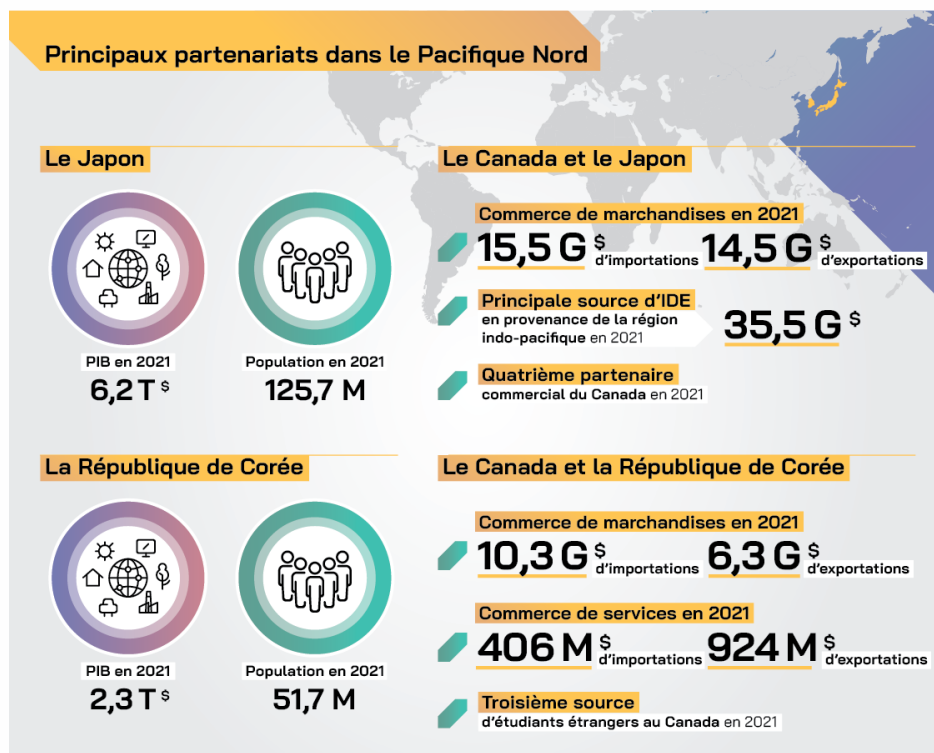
Principaux partenariats dans le Pacifique Nord

Le Japon

PIB en 2021
6,2 T $

Population en 2021
125,7 M

Le Canada et le Japon

Commerce de marchandises en 2021
15,5 G $ d'importations 14,5 G $ d'exportations

Principale source d'IDE en provenance de la région indo-pacifique en 2021
35,5 G $

Quatrième partenaire commercial du Canada en 2021

La République de Corée

PIB en 2021
2,3 T $

Population en 2021
51,7 M

Le Canada et la République de Corée

Commerce de marchandises en 2021
10,3 G $ d'importations 6,3 G $ d'exportations

Commerce de services en 2021
406 M $ d'importations 924 M $ d'exportations

Troisième source d'étudiants étrangers au Canada en 2021